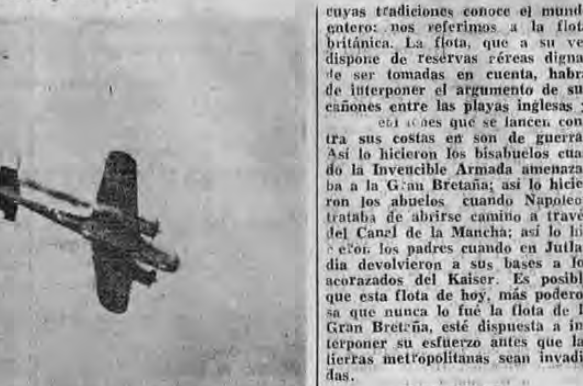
cuyas tradiciones conoce el mund entero: nos referimos a la flot británica. La flota, que a su ve dispone de reservas aéreas digna de ser tomadas en cuenta, habrá de interponer el argumento de su cañones entre las playas inglesas y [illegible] que se lancen contra sus costas en son de guerra. Así lo hicieron los bisabuelos cuando la Invencible Armada amenazaba a la Gran Bretaña; así lo hicieron los abuelos cuando Napoleón trataba de abrirse camino a través del Canal de la Mancha; así lo hi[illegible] los padres cuando en Jutla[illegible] dia devolvieron a sus bases a lo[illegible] acorazados del Kaiser. Es posibl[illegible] que esta flota de hoy, más podero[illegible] sa que nunca lo fué la flota de l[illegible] Gran Bretaña, esté dispuesta a interponer su esfuerzo antes que la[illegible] tierras metropolitanas sean invadidas.